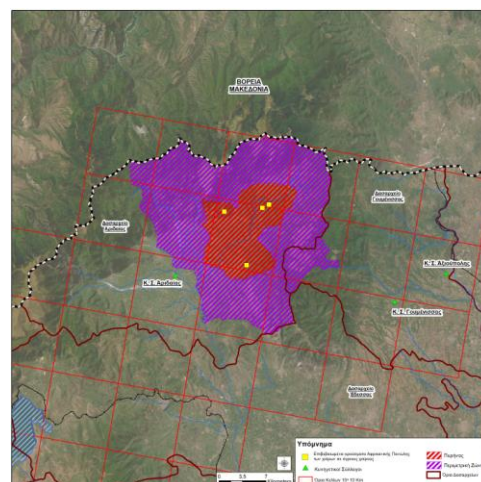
ΒΟΡΕΙΑ
ΜΑΚΕΔΟΝΙΑ

Δημοτικό
Αριδαίας

Δημοτικό
Γουμένισσας

Κ. Τ. Αριδαίας

Κ. Τ. Αξιούπολης

Κ. Τ. Γουμένισσας

Δημοτικό
Σκύδρας

Υπόμνημα

Επιβεβαιωμένα κρούσματα Αφρικανικής Πανώλους των χοίρων σε άγριους χοίρους

Κτηνιατρικοί Σταθμοί

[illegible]

Περιοχή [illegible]

Περιφερειακή Ζώνη

Όρια Δημοτικών

0 3,5 7 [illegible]